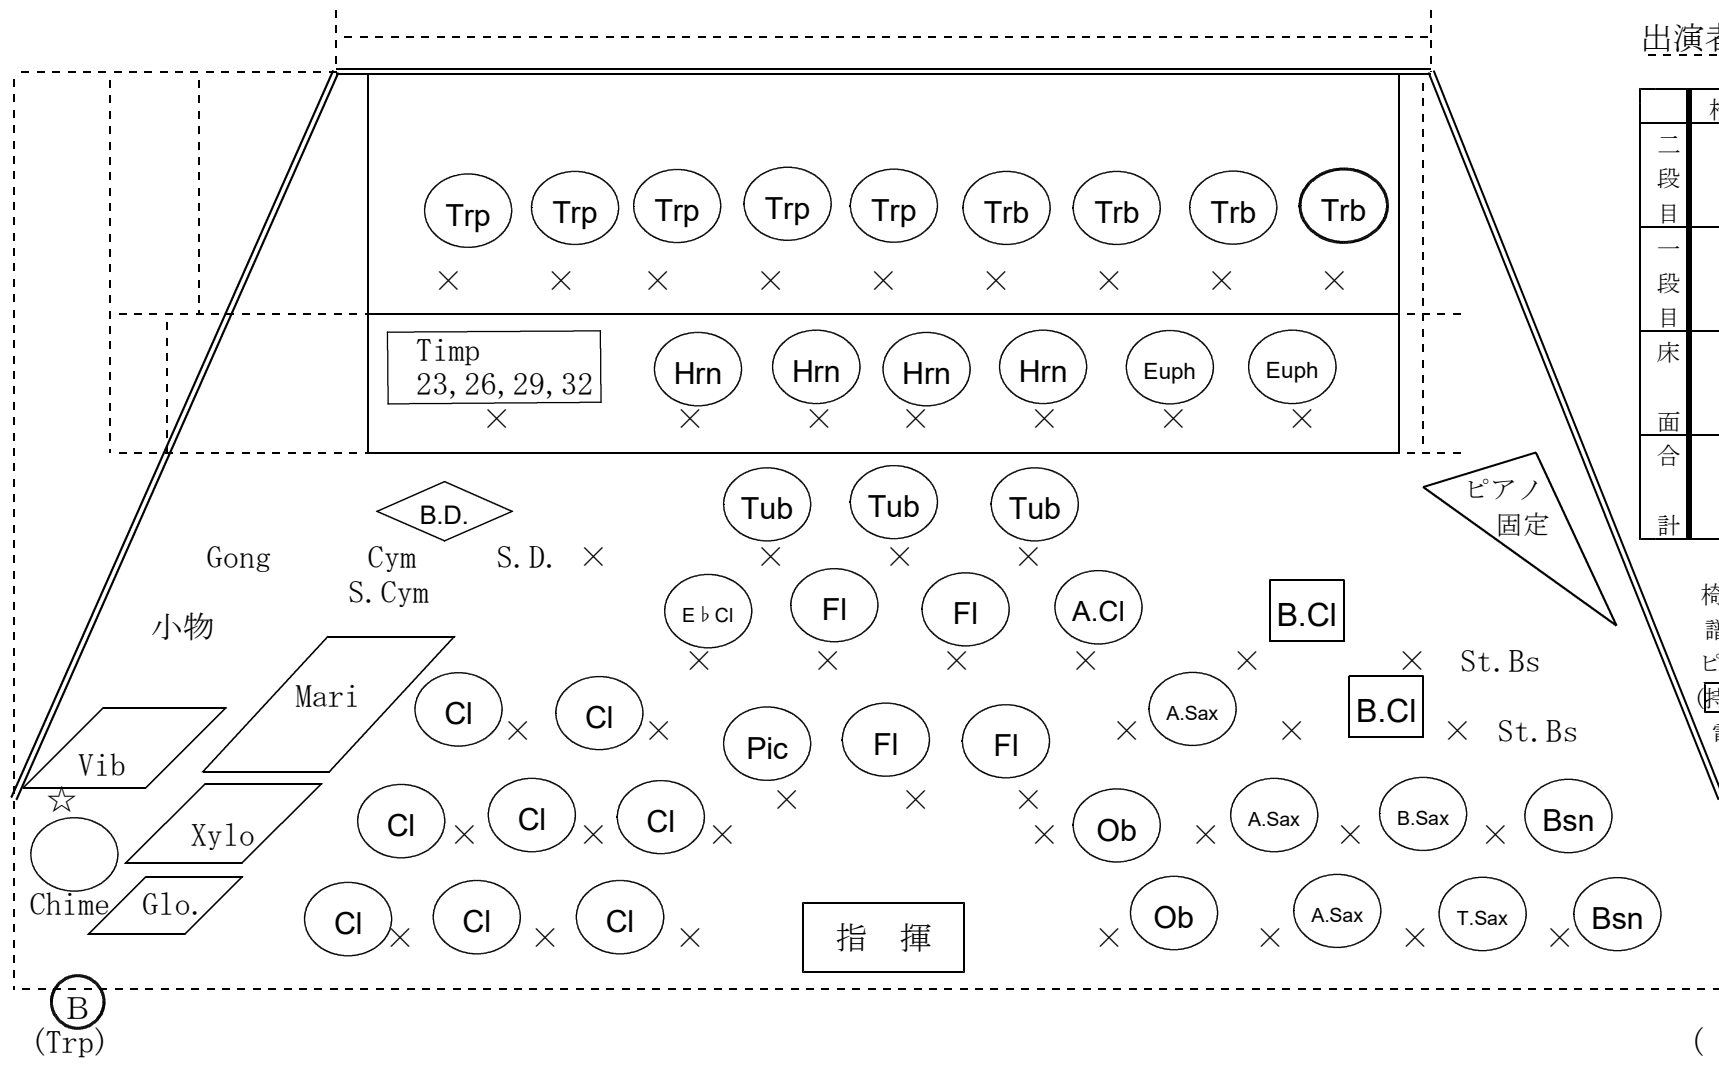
Trp Trp Trp Trp Trp Trb Trb Trb Trb

Timp
23, 26, 29, 32

Hrn Hrn Hrn Hrn Euph Euph

B.D.

Gong Cym S.D.
S.Cym

Tub Tub Tub

ピアノ
固定

E♭Cl Fl Fl A.Cl B.Cl

小物

St.Bs

Mari

Cl Cl Pic Fl Fl A.Sax B.Cl St.Bs

Vib

☆

Xylo

Cl Cl Cl Ob A.Sax B.Sax Bsn

Chime Glo.

Cl Cl Cl 指 揮 Ob A.Sax T.Sax Bsn

B
(Trp)

出演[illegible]

| | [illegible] |
|---|---|
| 二段目 | |
| 一段目 | |
| 床面 | |
| 合計 | |

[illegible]